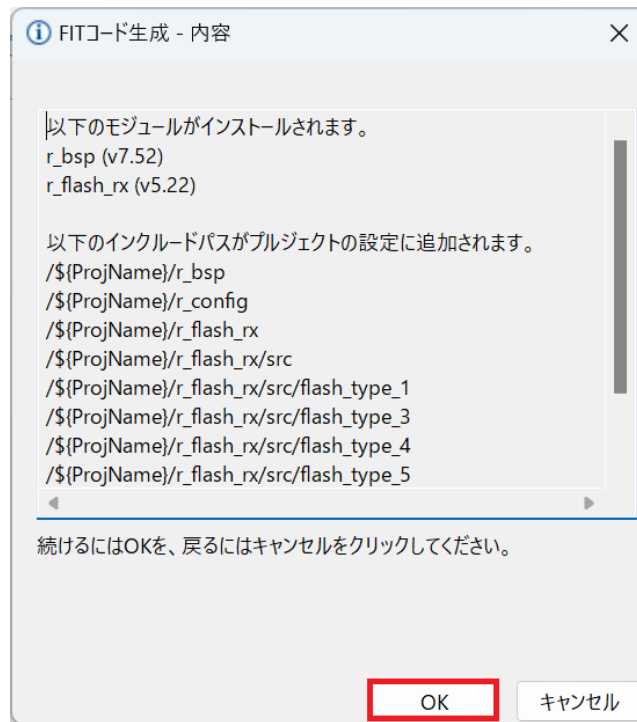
FITコード生成 - 内容

以下のモジュールがインストールされます。
r_bsp (v7.52)
r_flash_rx (v5.22)

以下のインクルードパスがプルジェクトの設定に追加されます。
/${ProjName}/r_bsp
/${ProjName}/r_config
/${ProjName}/r_flash_rx
/${ProjName}/r_flash_rx/src
/${ProjName}/r_flash_rx/src/flash_type_1
/${ProjName}/r_flash_rx/src/flash_type_3
/${ProjName}/r_flash_rx/src/flash_type_4
/${ProjName}/r_flash_rx/src/flash_type_5

続けるにはOKを、戻るにはキャンセルをクリックしてください。

OK
キャンセル